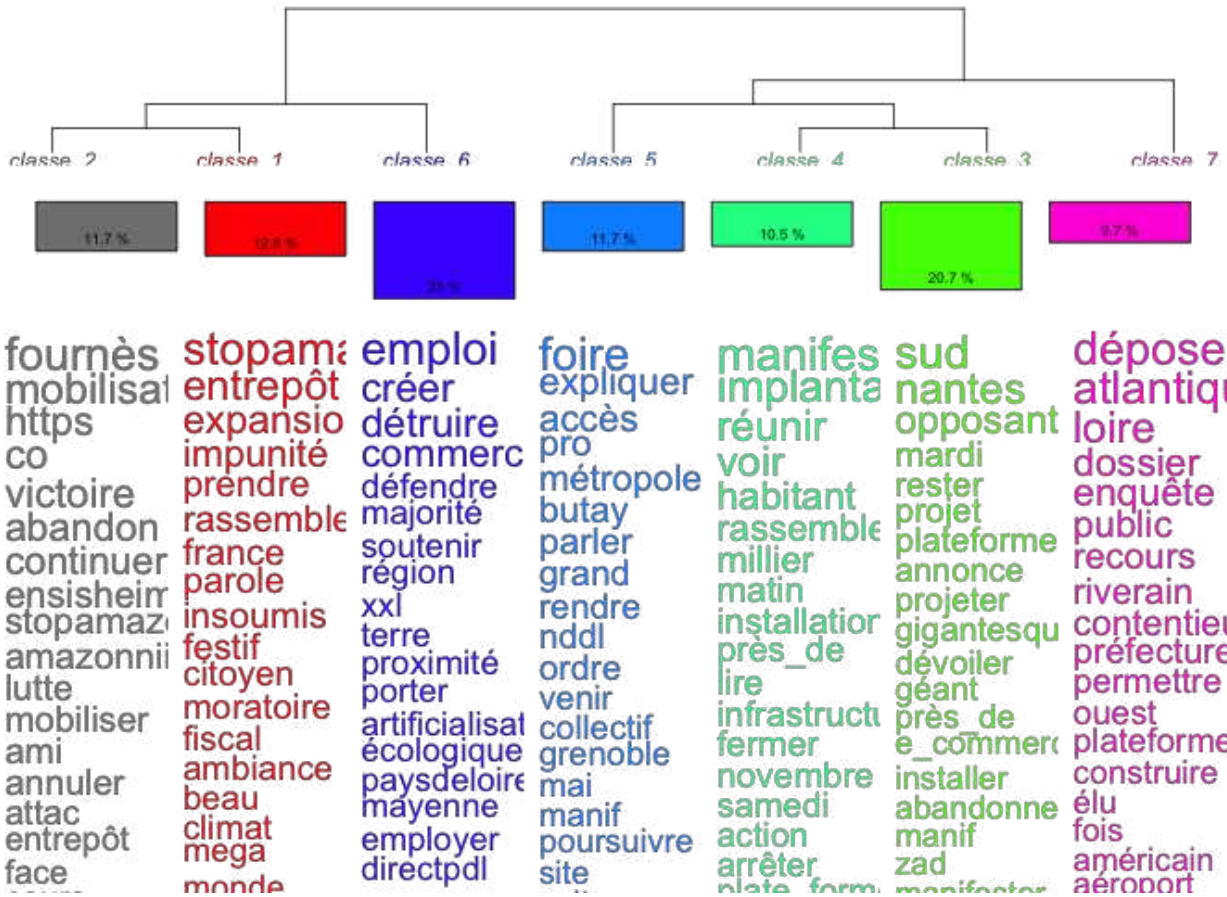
classe 2 classe 1 classe 6 classe 5 classe 4 classe 3 classe 7

11.7 % 12.8 % 23 % 11.7 % 10.5 % 20.7 % 9.7 %

fournès
mobilisat
https
co
victoire
abandon
continuer
ensisheim
stopamaz
amazonnii
lutte
mobiliser
ami
annuler
attac
entrepôt
face
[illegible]

stopama
entrepôt
expansio
impunité
prendre
rassemble
france
parole
insoumis
festif
citoyen
moratoire
fiscal
ambiance
beau
climat
mega
monde

emploi
créer
détruire
commerc
défendre
majorité
soutenir
région
xxl
terre
proximité
porter
artificialisat
écologique
paysdeloire
mayenne
employer
directpdl

foire
expliquer
accès
pro
métropole
butay
parler
grand
rendre
nddl
ordre
venir
collectif
grenoble
mai
manif
poursuivre
site
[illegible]

manifes
implanta
réunir
voir
habitant
rassemble
millier
matin
installatior
près_de
lire
infrastructu
fermer
novembre
samedi
action
arrêter
plate_form

sud
nantes
opposant
mardi
rester
projet
plateforme
annonce
projeter
gigantesqu
dévoiler
géant
près_de
e_commerc
installer
abandonne
manif
zad
manifester

dépose
atlantiqu
loire
dossier
enquête
public
recours
riverain
contentieu
préfecture
permettre
ouest
plateforme
construire
élu
fois
américain
aéroport